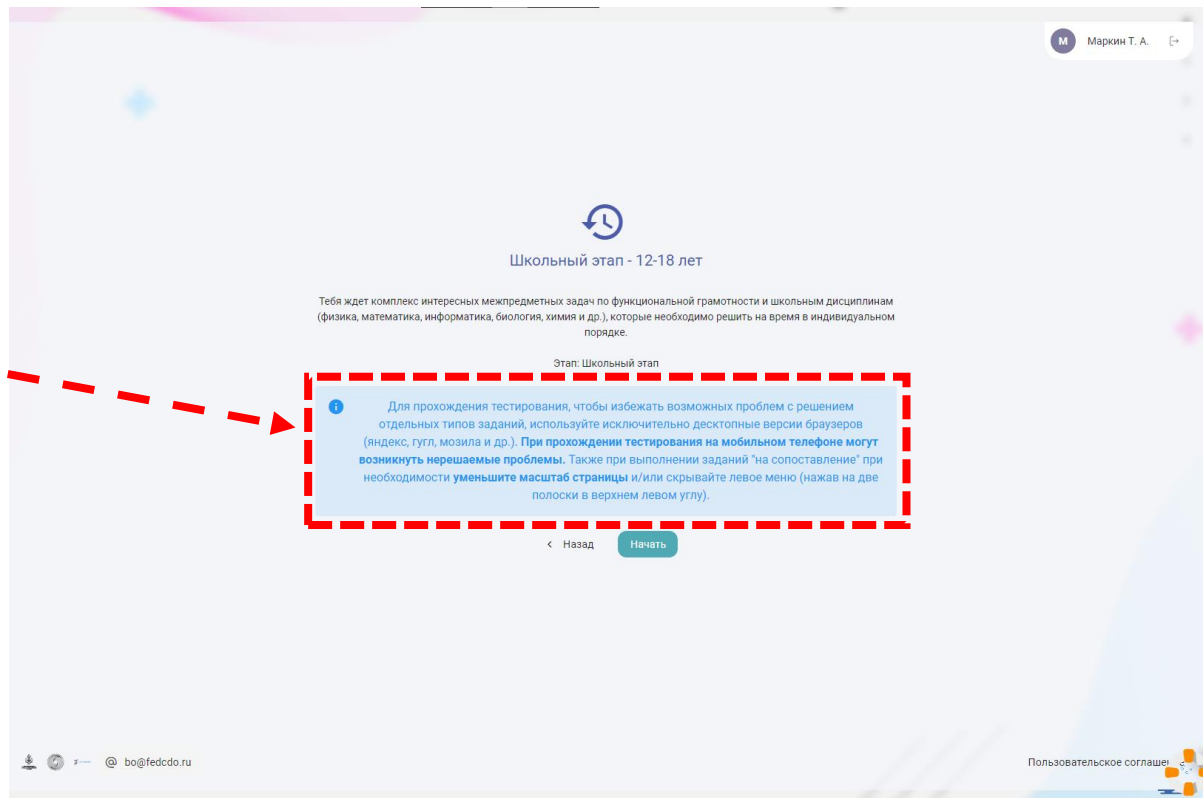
М Маркин Т. А.

Школьный этап - 12-18 лет

Тебя ждет комплекс интересных межпредметных задач по функциональной грамотности и школьным дисциплинам (физика, математика, информатика, биология, химия и др.), которые необходимо решить на время в индивидуальном порядке.

Этап: Школьный этап

Для прохождения тестирования, чтобы избежать возможных проблем с решением отдельных типов заданий, используйте исключительно десктопные версии браузеров (яндекс, гугл, мозила и др.). **При прохождении тестирования на мобильном телефоне могут возникнуть нерешаемые проблемы.** Также при выполнении заданий "на сопоставление" при необходимости **уменьшите масштаб страницы** и/или скрывайте левое меню (нажав на две полоски в верхнем левом углу).

‹ Назад Начать

@ bo@fedcdo.ru

Пользовательское соглаше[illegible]